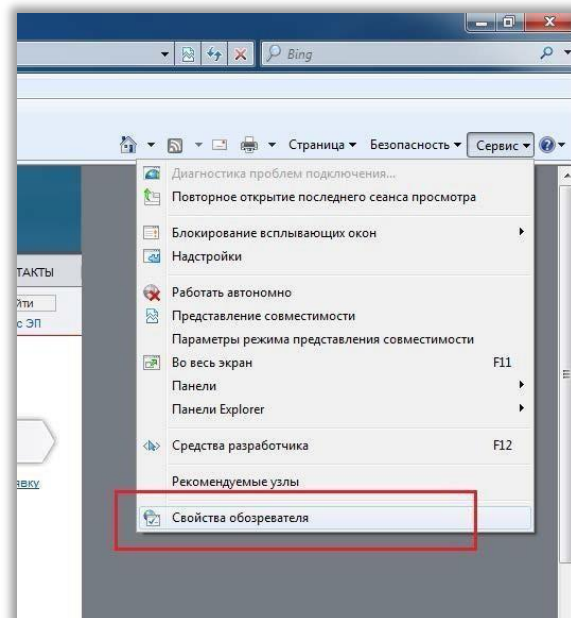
Bing

Страница ▾ Безопасность ▾ Сервис ▾

Диагностика проблем подключения...
Повторное открытие последнего сеанса просмотра

Блокирование всплывающих окон
Надстройки

Работать автономно
Представление совместимости
Параметры режима представления совместимости
Во весь экран F11
Панели
Панели Explorer

Средства разработчика F12

Рекомендуемые узлы

Свойства обозревателя

ТАКТЫ
йти
с ЭП
вку